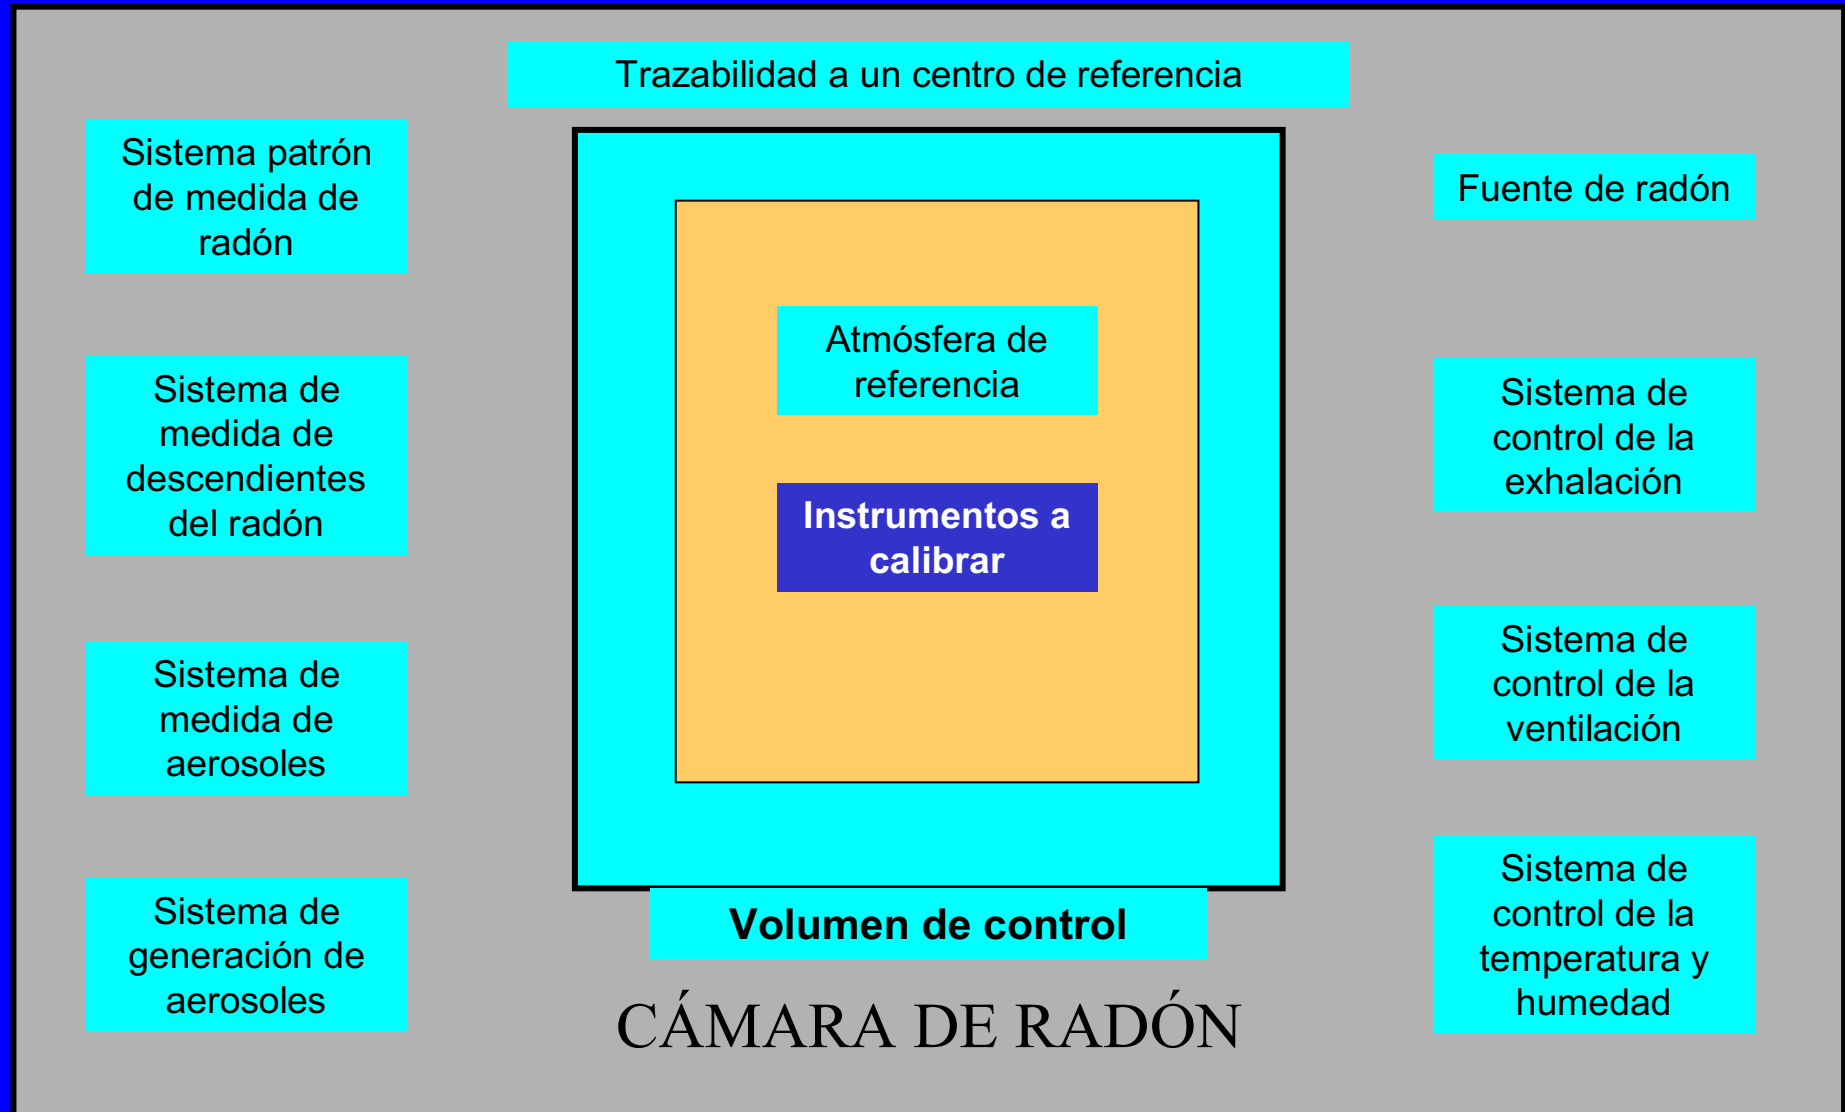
Trazabilidad a un centro de referencia

Sistema patrón de medida de radón

Sistema de medida de descendientes del radón

Sistema de medida de aerosoles

Sistema de generación de aerosoles

Atmósfera de referencia

Instrumentos a calibrar

Volumen de control

CÁMARA DE RADÓN

Fuente de radón

Sistema de control de la exhalación

Sistema de control de la ventilación

Sistema de control de la temperatura y humedad